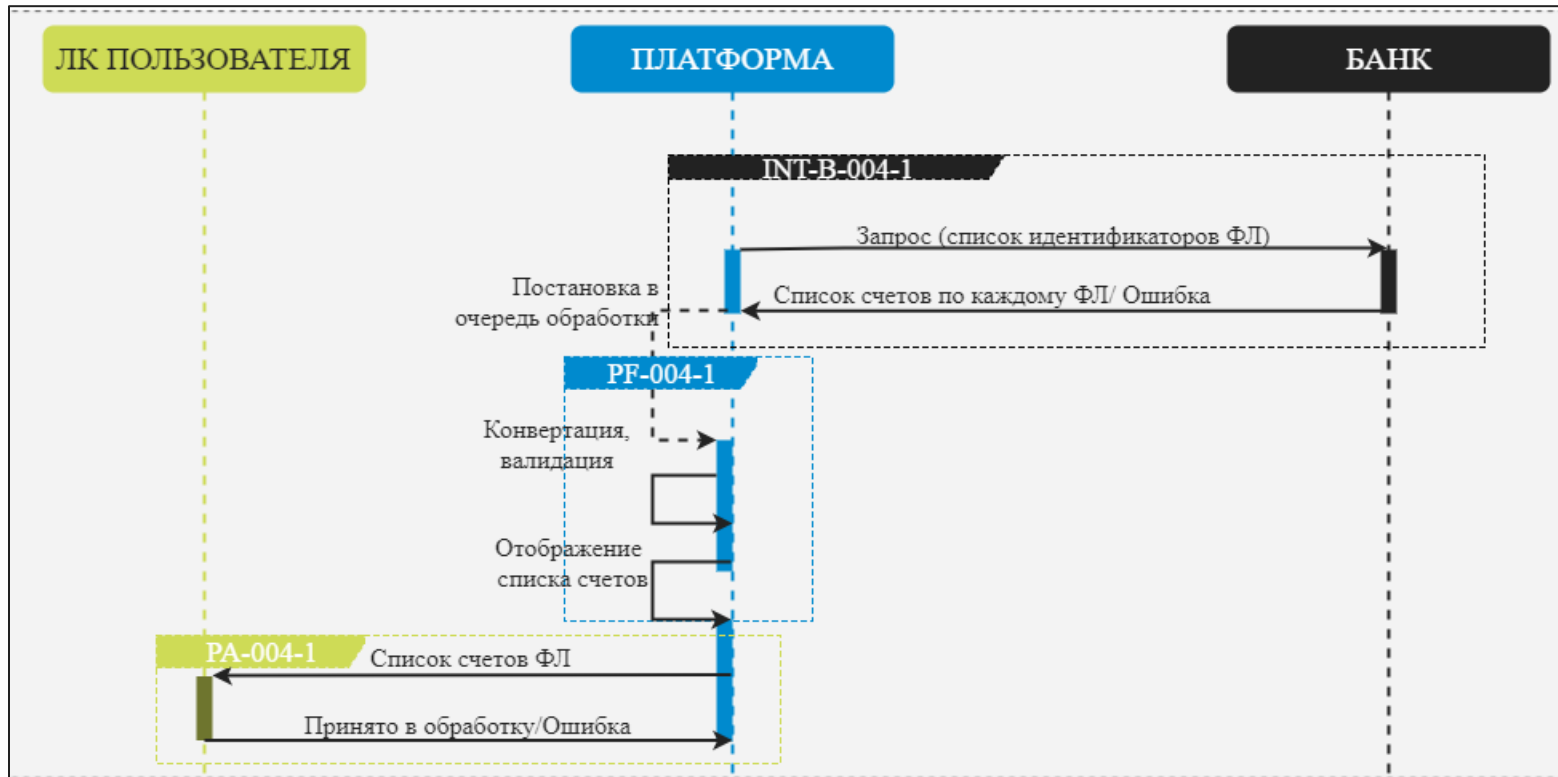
ЛК ПОЛЬЗОВАТЕЛЯ

ПЛАТФОРМА

БАНК

INT-B-004-1

Запрос (список идентификаторов ФЛ)

Постановка в очередь обработки

Список счетов по каждому ФЛ/ Ошибка

PF-004-1

Конвертация, валидация

Отображение списка счетов

PA-004-1

Список счетов ФЛ

Принято в обработку/Ошибка